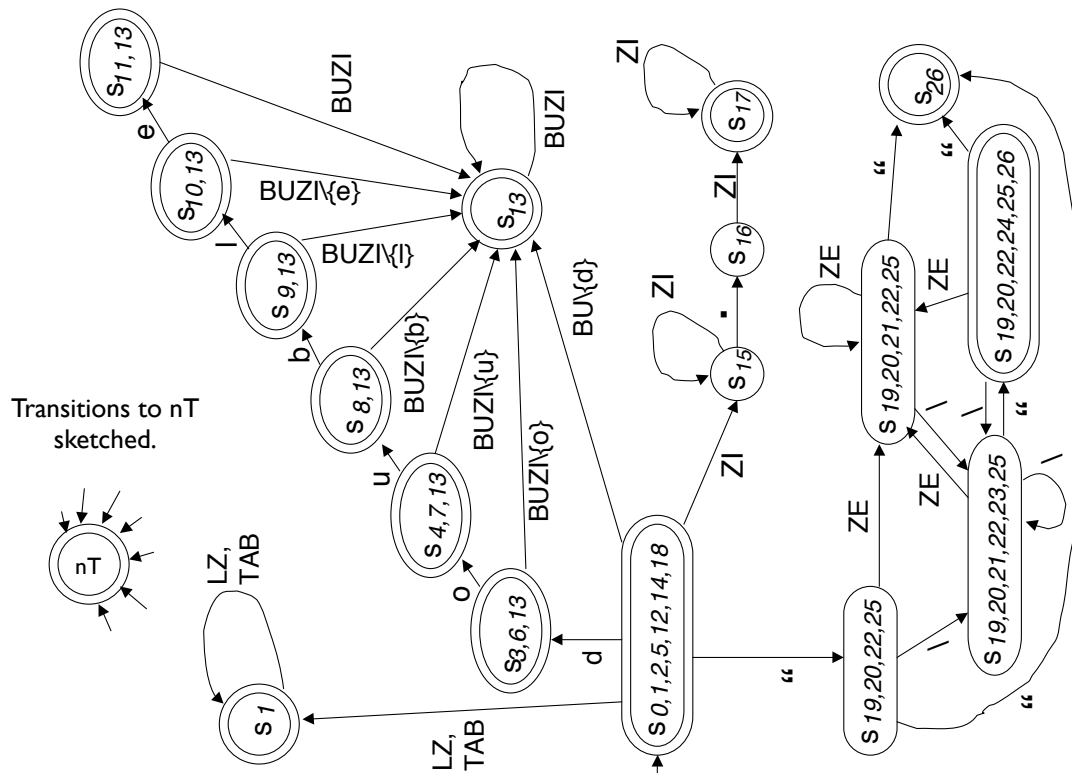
Transitions to nT sketched.

nT

LZ, TAB

$s_1$

LZ, TAB

$s_{0,1,2,5,12,14,18}$

d

$s_{3,6,13}$

o

$s_{4,7,13}$

u

$s_{8,13}$

b

$s_{9,13}$

l

$s_{10,13}$

e

$s_{11,13}$

BUZI

BUZI\{e}

BUZI\{l}

BUZI\{b}

BUZI\{u}

BUZI\{o}

BU\{d}

$s_{13}$

BUZI

ZI

$s_{15}$

ZI

.

$s_{16}$

ZI

$s_{17}$

ZI

“

$s_{19,20,22,25}$

ZE

/

$s_{19,20,21,22,25}$

ZE

/

ZE

$s_{19,20,21,22,23,25}$

/

“

$s_{19,20,22,24,25,26}$

ZE

“

“

$s_{26}$

“